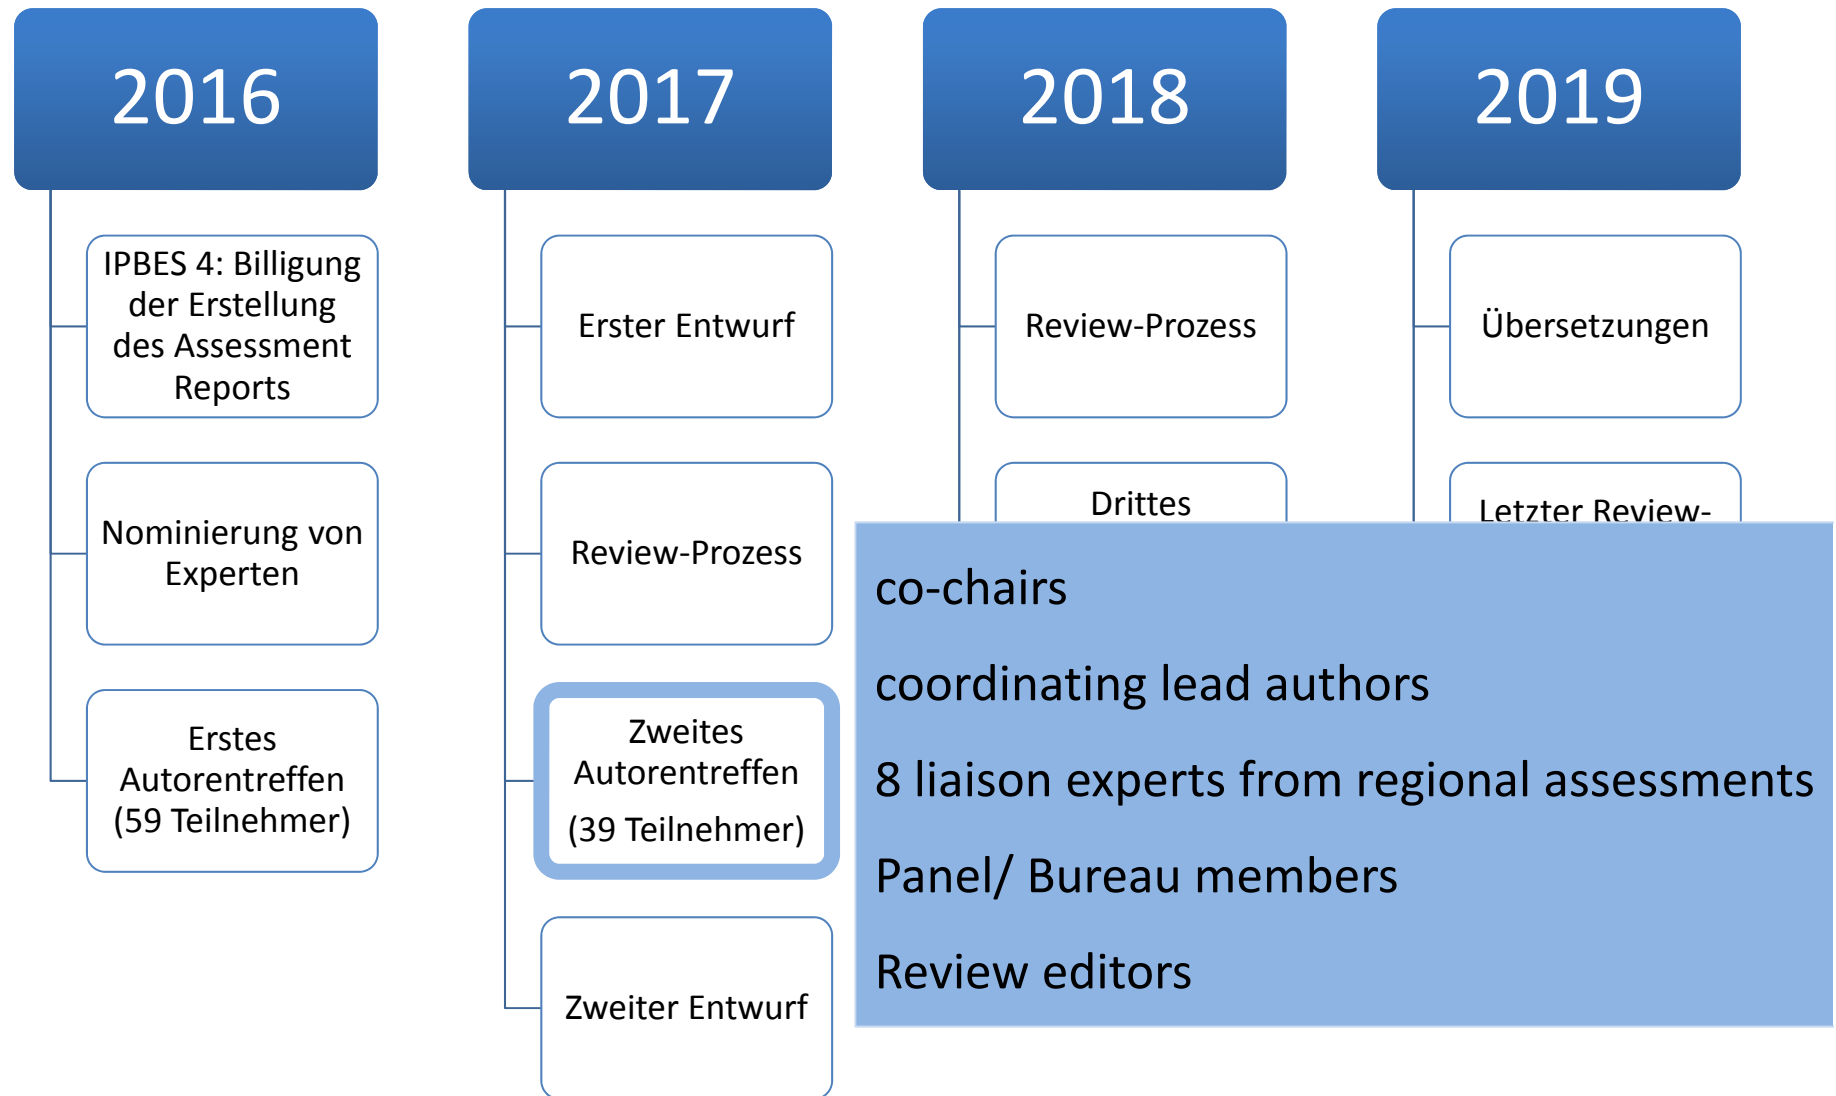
2016

IPBES 4: Billigung der Erstellung des Assessment Reports

Nominierung von Experten

Erstes Autorentreffen (59 Teilnehmer)

2017

Erster Entwurf

Review-Prozess

Zweites Autorentreffen (39 Teilnehmer)

Zweiter Entwurf

2018

Review-Prozess

Drittes

2019

Übersetzungen

Letzter Review-

co-chairs

coordinating lead authors

8 liaison experts from regional assessments

Panel/ Bureau members

Review editors